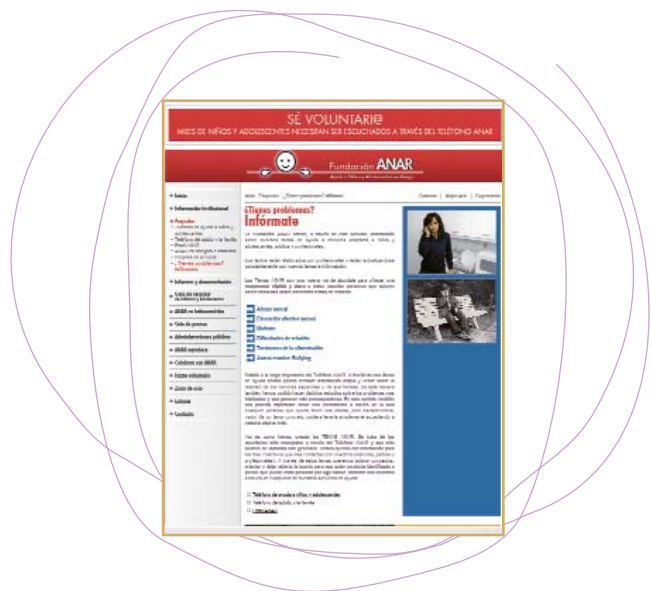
SÉ VOLUNTARI@

MILES DE NIÑOS Y ADOLESCENTES NECESITAN SER ESCUCHADOS A TRAVÉS DEL TELÉFONO ANAR

Fundación ANAR

Inicio

Información Institucional

Programas

Voluntarios y documentación

Subscribir

ANAR en Latinoamérica

Sala de prensa

Administraciones públicas

ANAR reporteros

Colabora con ANAR

Enlaces relacionados

Zona de ocio

Boletines

Contacto

¿Tienes problemas?

Infórmate

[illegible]

Abuso sexual

Educación afectivo sexual

Violencia

Dificultades de estudio

Trastornos de la alimentación

Acoso escolar Bullying

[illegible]

Teléfono de ayuda a niños y adolescentes

Teléfono del adulto y la familia

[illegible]